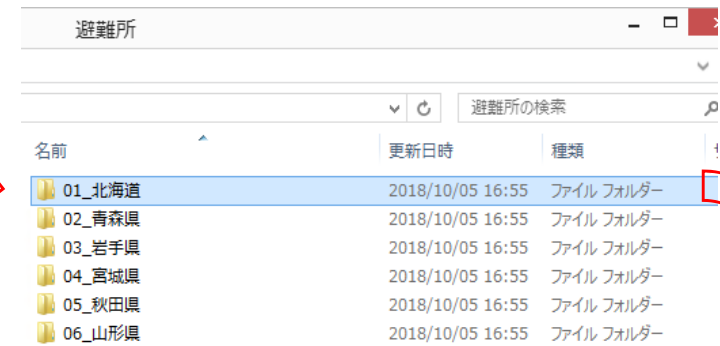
避難所

避難所の検索

| 名前 | 更新日時 | 種類 |
|---|---|---|
| 01_北海道 | 2018/10/05 16:55 | ファイル フォルダー |
| 02_青森県 | 2018/10/05 16:55 | ファイル フォルダー |
| 03_岩手県 | 2018/10/05 16:55 | ファイル フォルダー |
| 04_宮城県 | 2018/10/05 16:55 | ファイル フォルダー |
| 05_秋田県 | 2018/10/05 16:55 | ファイル フォルダー |
| 06_山形県 | 2018/10/05 16:55 | ファイル フォルダー |